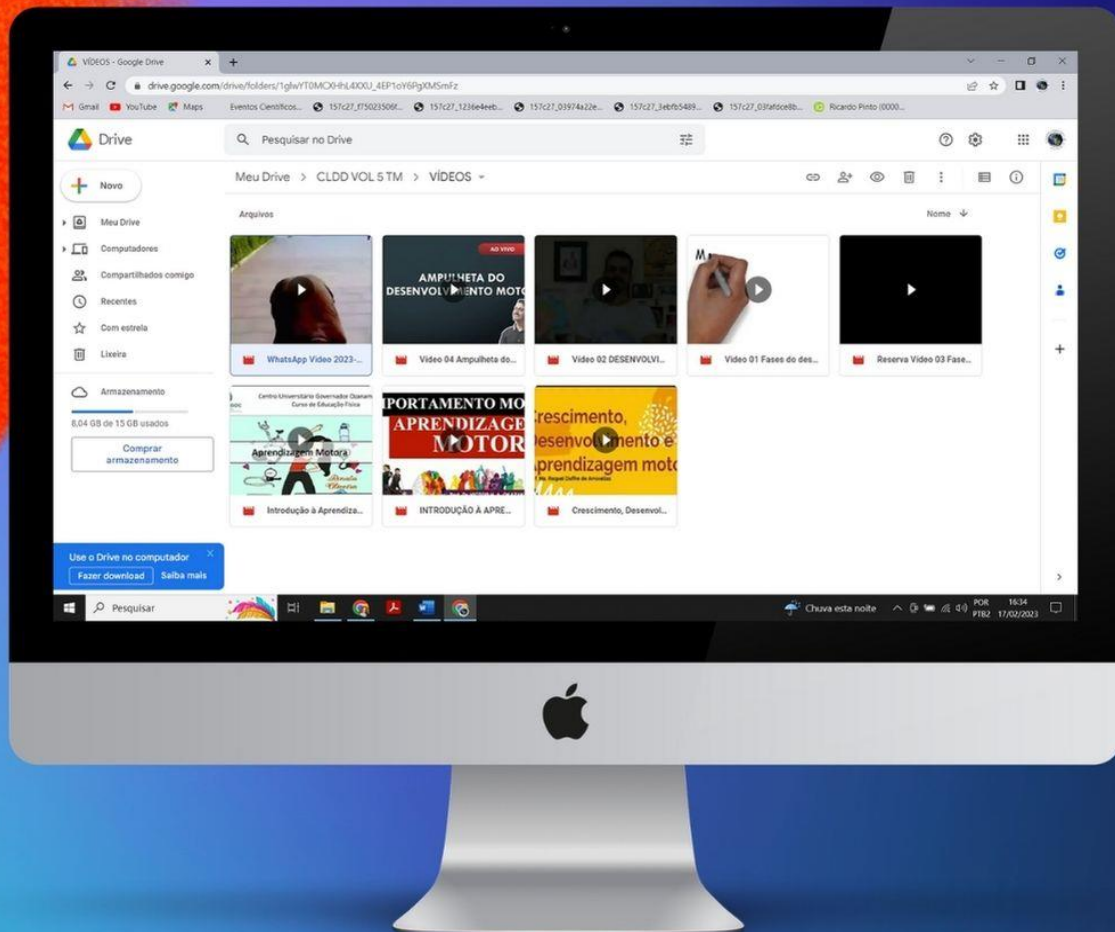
VÍDEOS - Google Drive ×
drive.google.com/drive/folders/1glwYT0MCXHhL4XXU_4EP1oY6PgXMSmFz
Gmail YouTube Maps Eventos Científicos... 157c27_f75023506f... 157c27_1236e4eeb... 157c27_03974a22e... 157c27_3ebfb5489... 157c27_03fafdce8b... Ricardo Pinto (0000...

Drive
Pesquisar no Drive

Novo
Meu Drive
Computadores
Compartilhados comigo
Recentes
Com estrela
Lixeira
Armazenamento
8,04 GB de 15 GB usados
Comprar armazenamento

Meu Drive > CLDD VOL 5 TM > VÍDEOS

Arquivos
Nome

AO VIVO
AMPULHETA DO DESENVOLVIMENTO MOTO

WhatsApp Video 2023-...
Video 04 Ampulheta do...
Video 02 DESENVOLVI...
Video 01 Fases do des...
Reserva Video 03 Fase...

Centro Universitário Governador Ozanam Curso de Educação Física
Aprendizagem Motora
IPORTAMENTO MO
APRENDIZAGE MOTOR
Crescimento, Desenvolvimento e Aprendizagem moto

Introdução à Aprendiza...
INTRODUÇÃO À APRE...
Crescimento, Desenvol...

Use o Drive no computador
Fazer download
Saiba mais

Pesquisar
Chuva esta noite
POR PTB2 16:34 17/02/2023